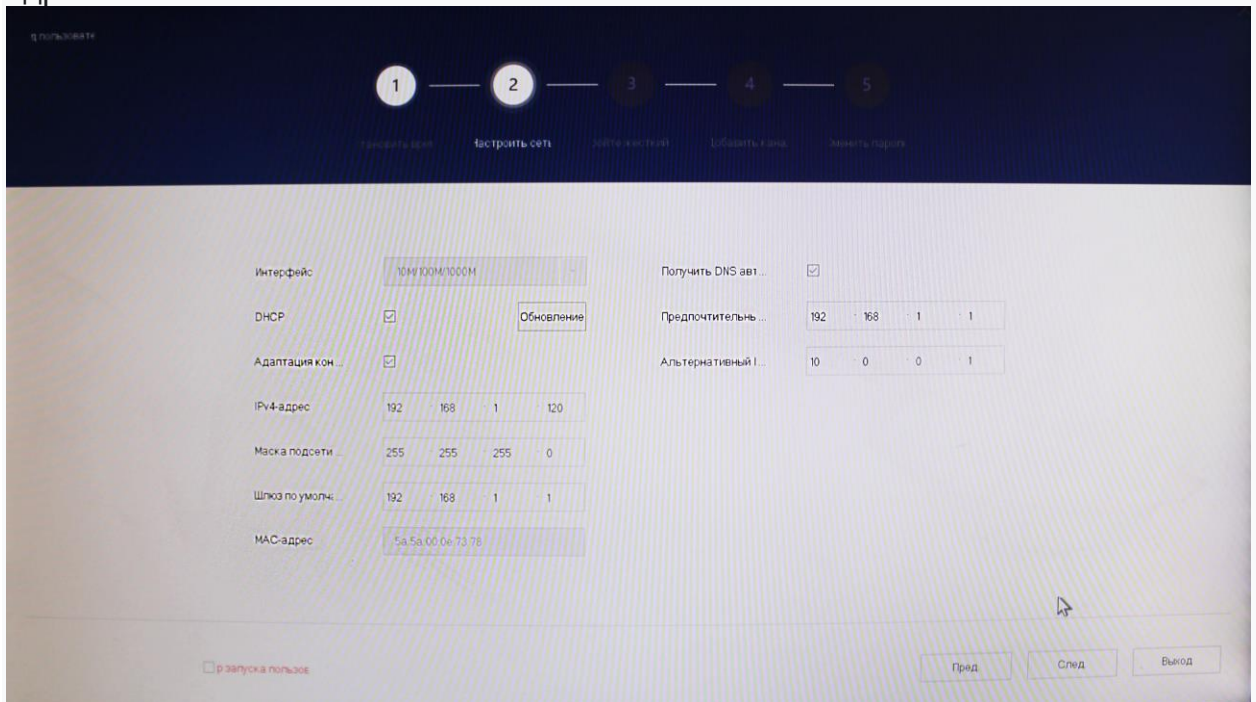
Пр

q пользовате

1 2 3 4 5

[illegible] Настроить сеть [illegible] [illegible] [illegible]

Интерфейс 10M/100M/1000M

DHCP ☑ Обновление

Адаптация кон... ☑

IPv4-адрес 192 . 168 . 1 . 120

Маска подсети ... 255 . 255 . 255 . 0

Шлюз по умолч... 192 . 168 . 1 . 1

MAC-адрес 5a.5a.00.0e.73.78

Получить DNS авт... ☑

Предпочтительн... 192 . 168 . 1 . 1

Альтернативный I... 10 . 0 . 0 . 1

р запуска пользов

Пред След Выход